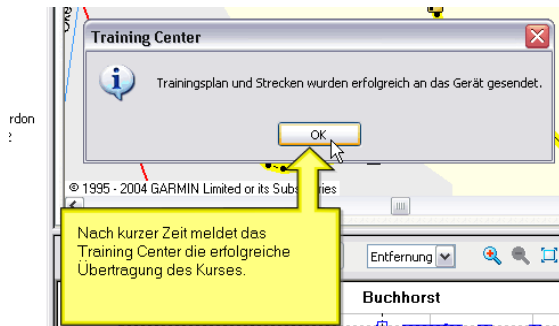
rdon
:

Training Center

Trainingsplan und Strecken wurden erfolgreich an das Gerät gesendet.

OK

© 1995 - 2004 GARMIN Limited or its Subs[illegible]ries

Nach kurzer Zeit meldet das Training Center die erfolgreiche Übertragung des Kurses.

Entfernung

Buchhorst